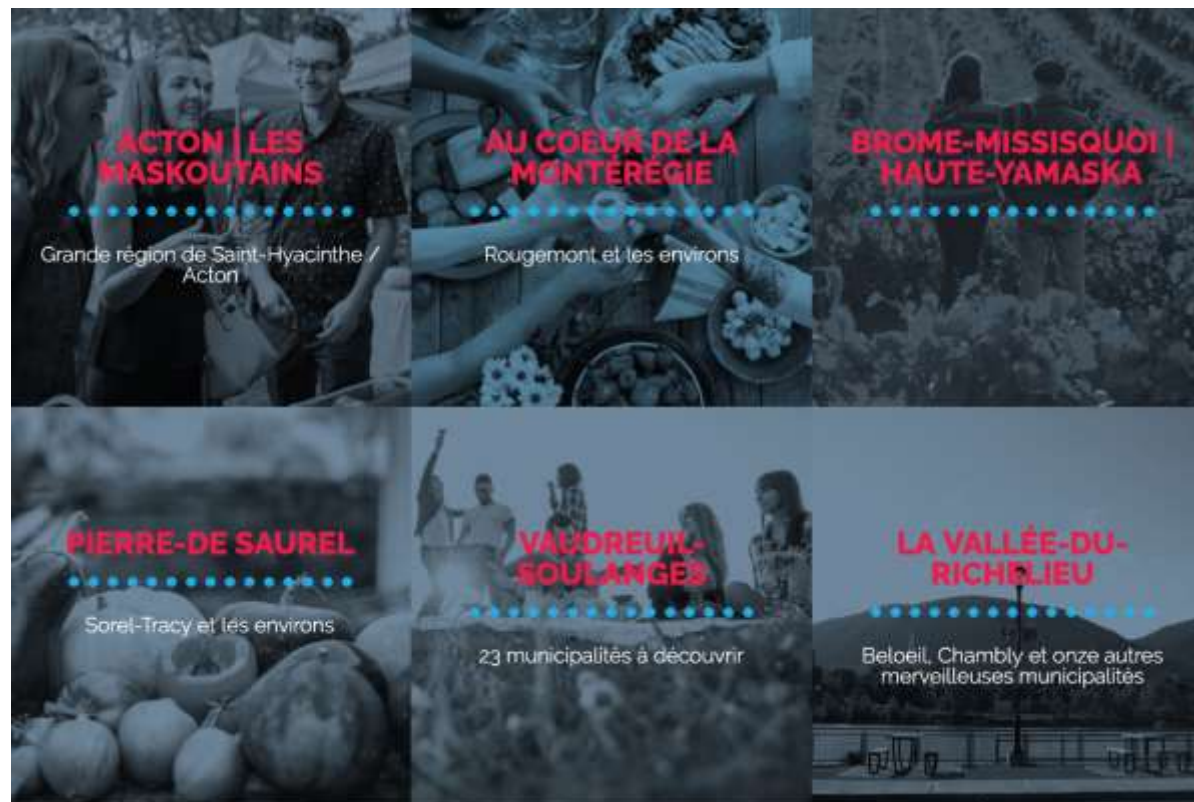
ACTON | LES MASKOUTAINS

Grande région de Saint-Hyacinthe / Acton

AU COEUR DE LA MONTÉRÉGIE

Rougemont et les environs

BROME-MISSISQUOI | HAUTE-YAMASKA

PIERRE-DE SAUREL

Sorel-Tracy et les environs

VAUDREUIL-SOULANGES

23 municipalités à découvrir

LA VALLÉE-DU-RICHELIEU

Beloeil, Chambly et onze autres merveilleuses municipalités